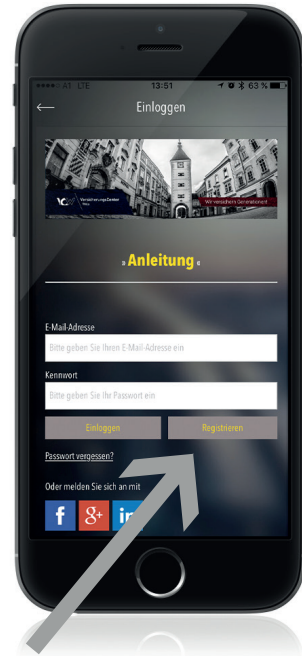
●●●●○ A1 LTE 13:51 63 %

Einloggen

Versicherungs Center

Wir versichern Generationen

» Anleitung «

E-Mail-Adresse

Bitte geben Sie Ihren E-Mail-Adresse ein

Kennwort

Bitte geben Sie Ihr Passwort ein

Einloggen

Registrieren

Passwort vergessen?

Oder melden Sie sich an mit

f

g+

in